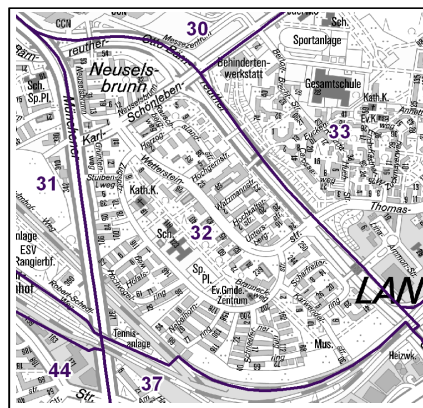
CCN
30
Sch.
Sportanlage
reuther
Otto-Bärn-
Behinderten-werkstatt
Neusels-brunn
Schönleben
reuther
Gesamtschule
Sch.
Sp.Pl.
Kath.K.
Ev.K.
33
Karl-
31
Wetterstein-
Kath.K.
Hochfirst-str.
Watzmann-str.
Thomas-
Sch.
32
anlage
ESV
Rangierbf.
Sp.Pl.
Ev.Gmde.-Zentrum
LAN
Tennis-anlage
Mus.
Heizwk.
44
37
Str.